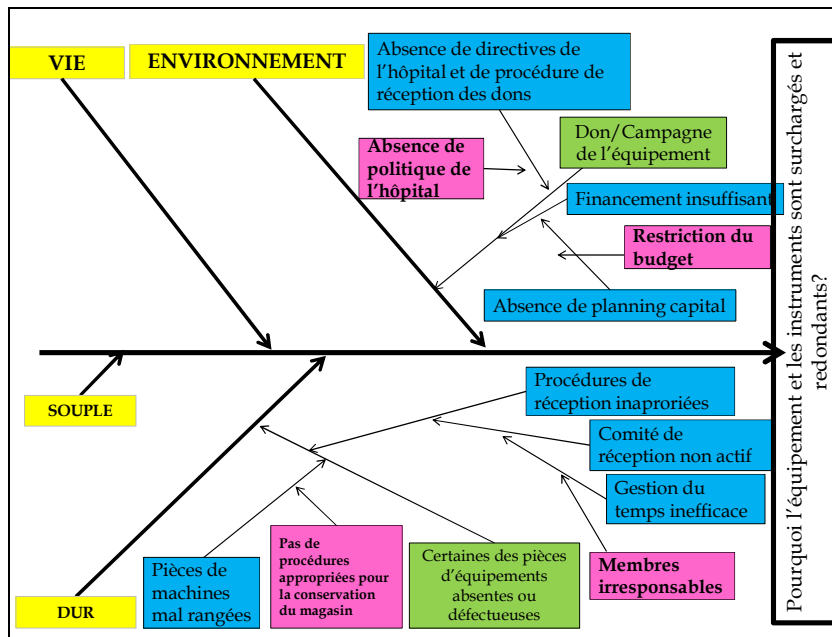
VIE

ENVIRONNEMENT

Absence de directives de l'hôpital et de procédure de réception des dons

Absence de politique de l'hôpital

Don/Campagne de l'équipement

Financement insuffisant

Restriction du budget

Absence de planning capital

Pourquoi l'équipement et les instruments sont surchargés et redondants?

SOUPLE

Procédures de réception inaproriées

Comité de réception non actif

Gestion du temps inefficace

Membres irresponsables

Pièces de machines mal rangées

Pas de procédures appropriées pour la conservation du magasin

Certaines des pièces d'équipements absentes ou défectueuses

DUR